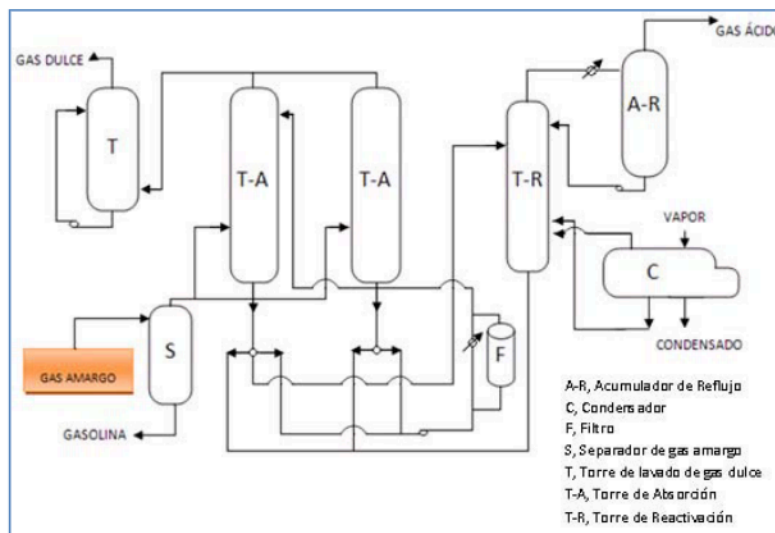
GAS DULCE

GAS ÁCIDO

T

T-A

T-A

T-R

A-R

VAPOR

C

CONDENSADO

S

F

GAS AMARGO

GASOLINA

A-R, Acumulador de Reflujo
C, Condensador
F, Filtro
S, Separador de gas amargo
T, Torre de lavado de gas dulce
T-A, Torre de Absorción
T-R, Torre de Reactivación